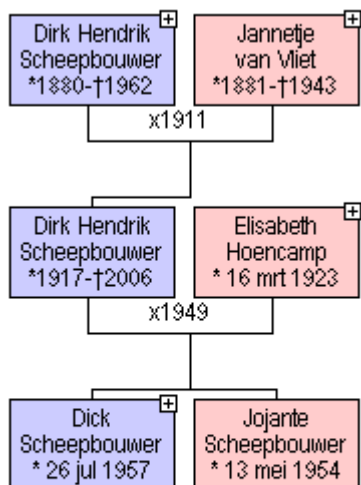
Dirk Hendrik Scheepbouwer *1880-†1962

Jannetje van Vliet *1881-†1943

x1911

Dirk Hendrik Scheepbouwer *1917-†2006

Elisabeth Hoencamp * 16 mrt 1923

x1949

Dick Scheepbouwer * 26 jul 1957

Jojante Scheepbouwer * 13 mei 1954